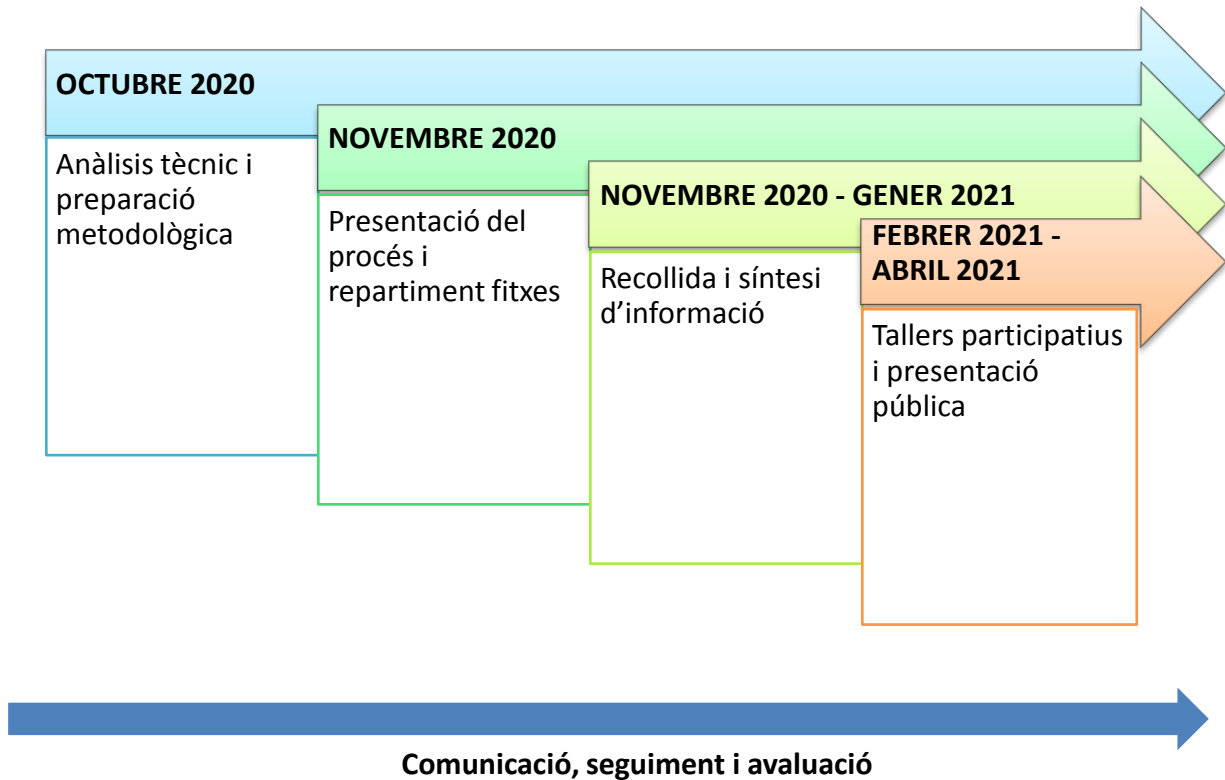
OCTUBRE 2020

Anàlisis tècnic i preparació metodològica

NOVEMBRE 2020

Presentació del procés i repartiment fitxes

NOVEMBRE 2020 - GENER 2021

Recollida i síntesi d'informació

FEBRER 2021 - ABRIL 2021

Tallers participatius i presentació pública

Comunicació, seguiment i avaluació